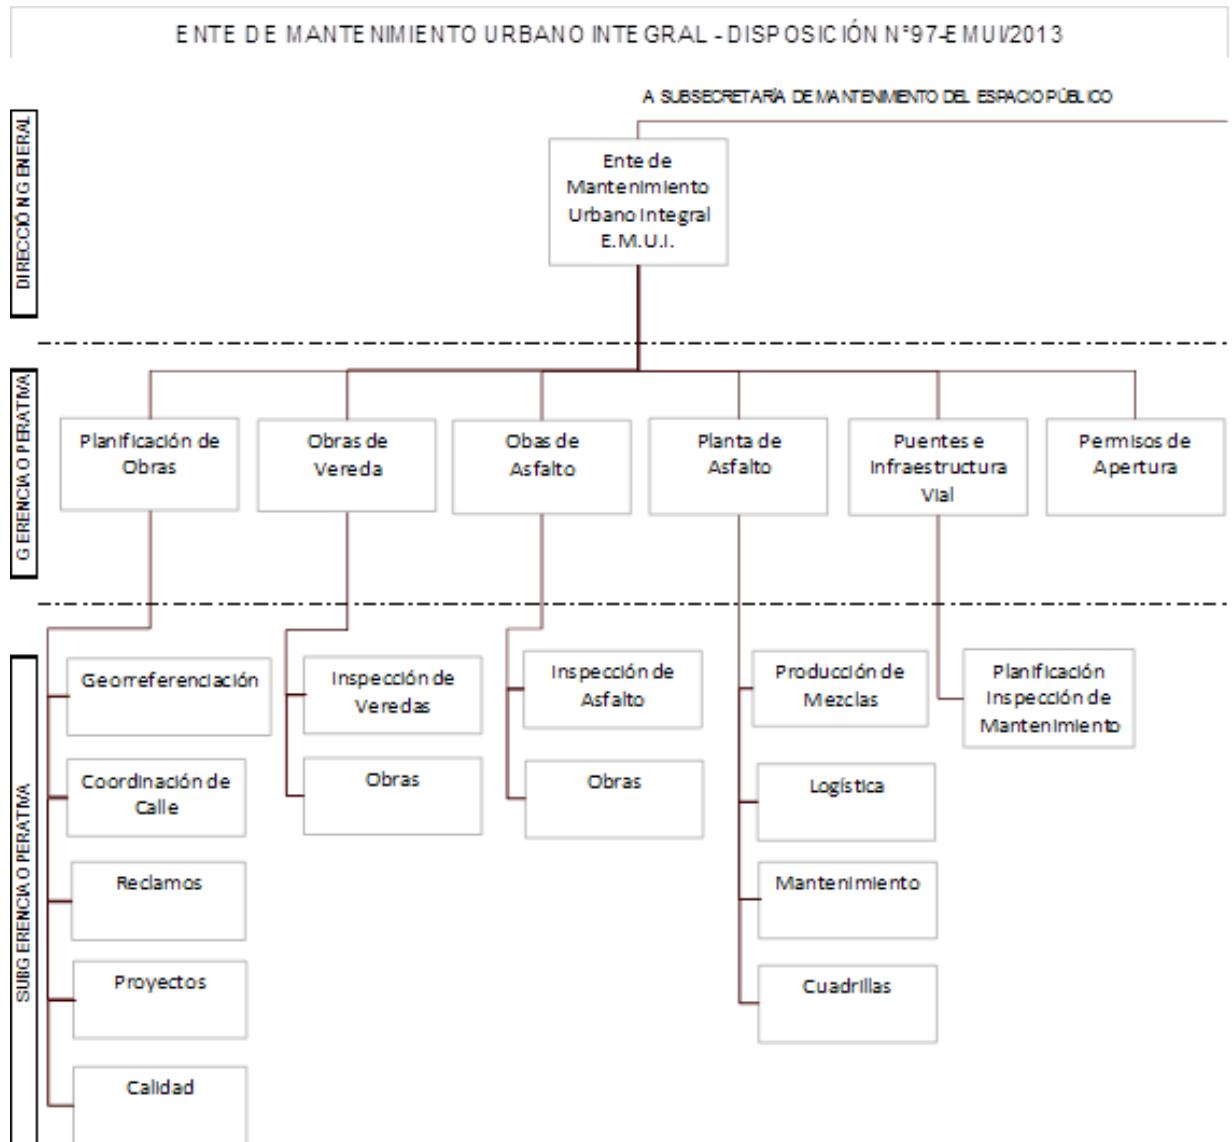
ENTE DE MANTENIMIENTO URBANO INTEGRAL - DISPOSICIÓN N°97-EMUI/2013

A SUBSECRETARÍA DE MANTENIMIENTO DEL ESPACIO PÚBLICO

DIRECCIÓN GENERAL

Ente de Mantenimiento Urbano Integral E.M.U.I.

GERENCIA OPERATIVA

Planificación de Obras

Obras de Vereda

Obas de Asfalto

Planta de Asfalto

Puentes e Infraestructura Vial

Permisos de Apertura

SUBGERENCIA OPERATIVA

Georreferenciación

Coordinación de Calle

Reclamos

Proyectos

Calidad

Inspección de Veredas

Obras

Inspección de Asfalto

Obras

Producción de Mezclas

Logística

Mantenimiento

Cuadrillas

Planificación Inspección de Mantenimiento